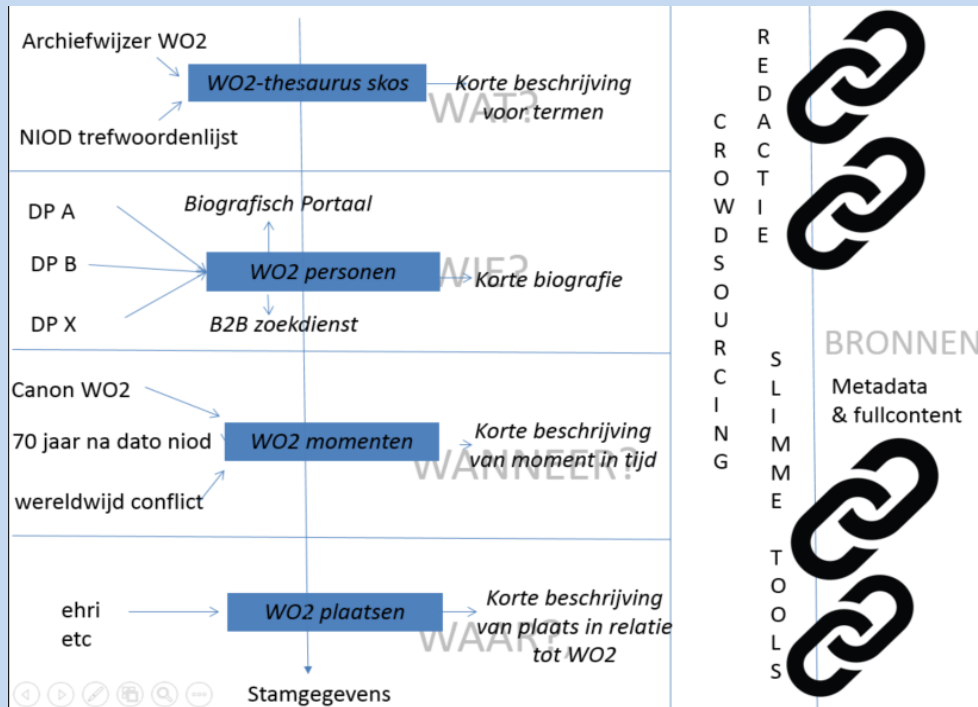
Archiefwijzer WO2

WO2-thesaurus skos

Korte beschrijving voor termen

WAT?

NIOD trefwoordenlijst

DP A

Biografisch Portaal

DP B

WO2 personen

WIE?

Korte biografie

DP X

B2B zoekdienst

Canon WO2

70 jaar na dato niod

WO2 momenten

Korte beschrijving van moment in tijd

WANNEER?

wereldwijd conflict

ehri
etc

WO2 plaatsen

Korte beschrijving van plaats in relatie tot WO2

WAAR?

Stamgegevens

CROWDSOURCING

REDACTIE

SLIMME TOOLS

BRONNEN

Metadata & fullcontent